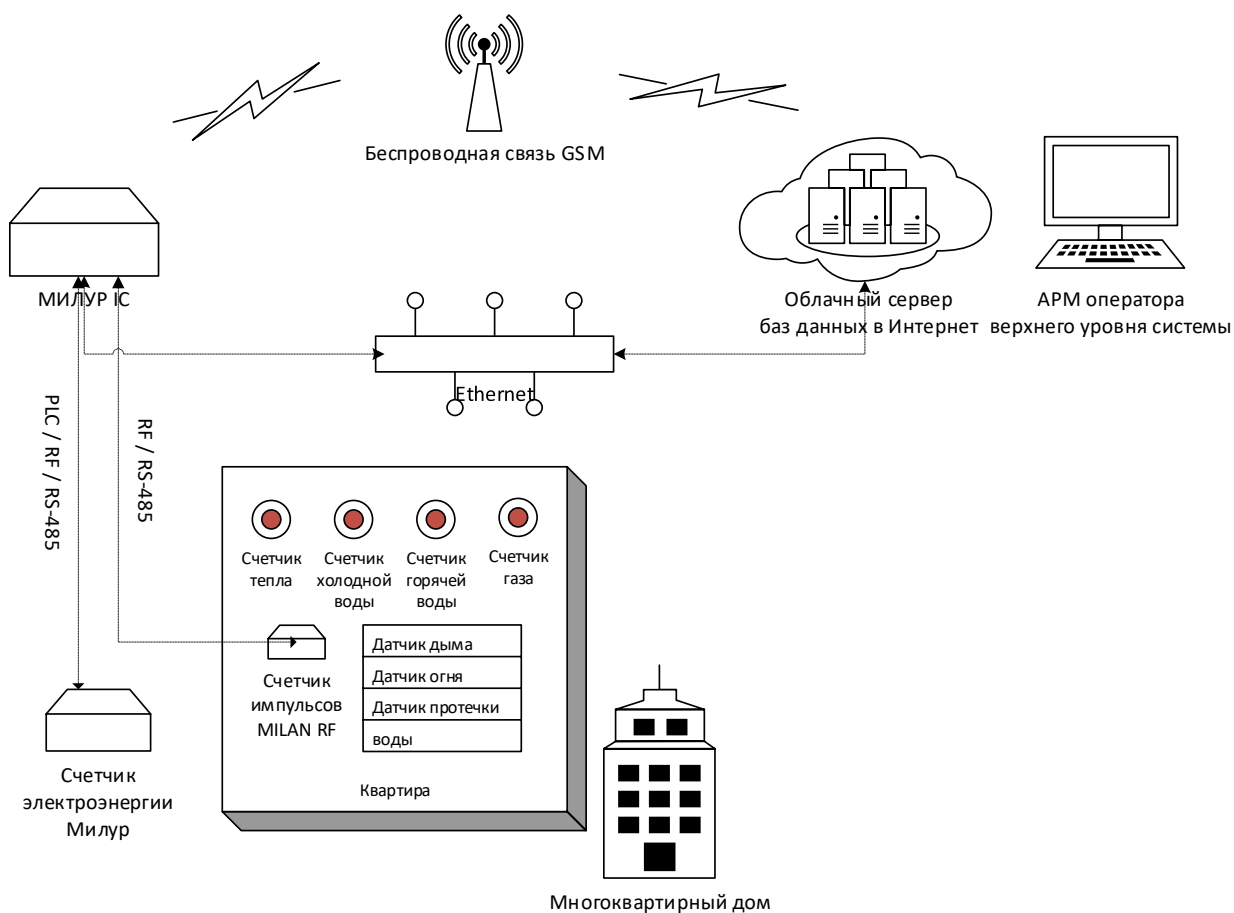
Беспроводная связь GSM

МИЛУР IC

Облачный сервер
баз данных в Интернет

АРМ оператора
верхнего уровня системы

Ethernet

PLC / RF / RS-485

RF / RS-485

Счетчик тепла

Счетчик холодной воды

Счетчик горячей воды

Счетчик газа

Счетчик импульсов MILAN RF

| Датчик дыма |
|---|
| Датчик огня |
| Датчик протечки |
| воды |

Квартира

Счетчик электроэнергии Милур

Многоквартирный дом